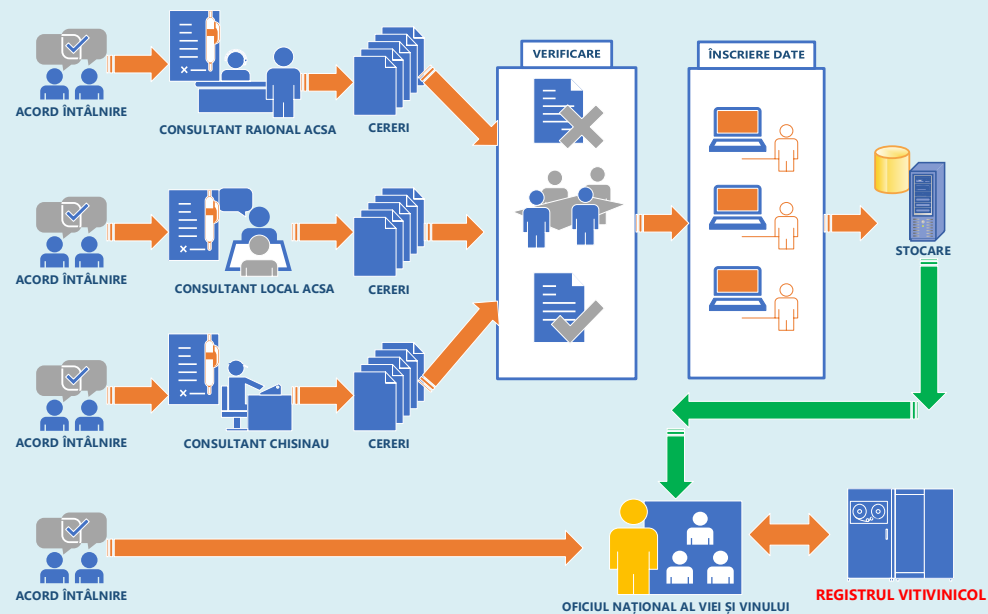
ACORD ÎNTÂLNIRE

CONSULTANT RAIONAL ACSA

CERERI

VERIFICARE

ÎNSCRIERE DATE

ACORD ÎNTÂLNIRE

CONSULTANT LOCAL ACSA

CERERI

STOCARE

ACORD ÎNTÂLNIRE

CONSULTANT CHISINAU

CERERI

ACORD ÎNTÂLNIRE

OFICIUL NAȚIONAL AL VIEI ȘI VINULUI

REGISTRUL VITIVINICOL